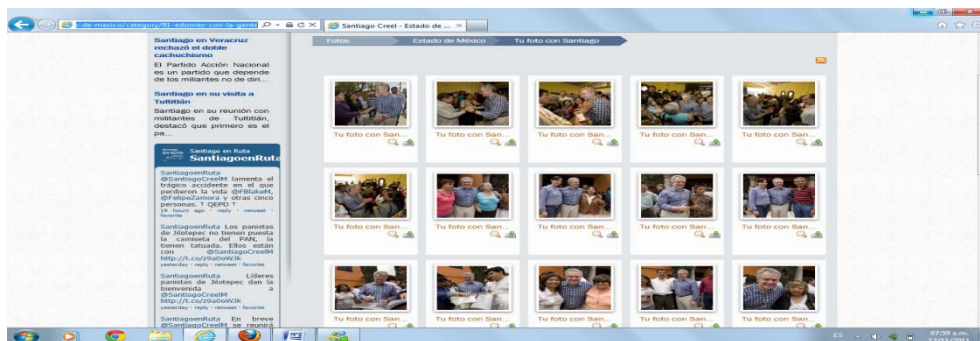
-de-mexico/category/91-edomex-con-la-gente

Santiago Creel - Estado de ...

Santiago en Veracruz rechazó el doble cachuchismo

El Partido Acción Nacional es un partido que depende de los militantes no de diri...

Santiago en su visita a Tultitlán

Santiago en su reunión con militantes de Tultitlán, destacó que primero es el pa...

Santiago en Ruta
SantiagoenRuta

SantiagoenRuta @SantiagoCreelM lamenta el trágico accidente en el que perdieron la vida @FBlakeM, @FelipeZamora y otras cinco personas. ¡ QEPD !
19 hours ago · reply · retweet · favorite

SantiagoenRuta Los panistas de Jilotepec no tienen puesta la camiseta del PAN, la tienen tatuada. Ellos están con @SantiagoCreelM http://t.co/z9a0oWJk
yesterday · reply · retweet · favorite

SantiagoenRuta Líderes panistas de Jilotepec dan la bienvenida a @SantiagoCreelM http://t.co/z9a0oWJk
yesterday · reply · retweet · favorite

SantiagoenRuta En breve @SantiagoCreelM se reunirá

Fotos | Estado de México | Tu foto con Santiago

Tu foto con San...
Tu foto con San...
Tu foto con San...
Tu foto con San...
Tu foto con San...
Tu foto con San...
Tu foto con San...
Tu foto con San...
Tu foto con San...
Tu foto con San...
Tu foto con San...
Tu foto con San...
Tu foto con San...
Tu foto con San...
Tu foto con San...

ES
07:59 a.m.